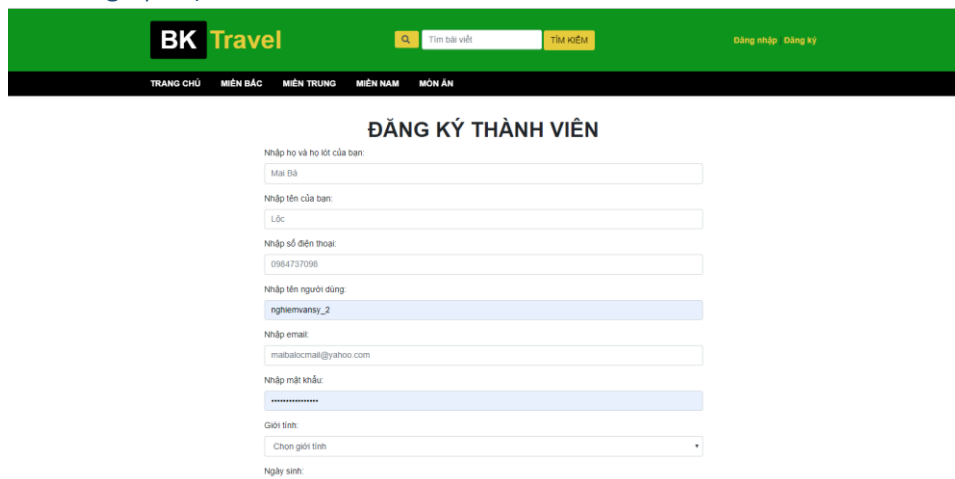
BK Travel

Tìm bài viết

TÌM KIẾM

Đăng nhập Đăng ký

TRANG CHỦ MIỀN BẮC MIỀN TRUNG MIỀN NAM MÓN ĂN

ĐĂNG KÝ THÀNH VIÊN

Nhập họ và họ lót của bạn:

Mai Bá

Nhập tên của bạn:

Lộc

Nhập số điện thoại:

0984737096

Nhập tên người dùng:

nghiemvansy_2

Nhập email:

maibalocmail@yahoo.com

Nhập mật khẩu:

••••••••••••••••

Giới tính:

Chọn giới tính

Ngày sinh: